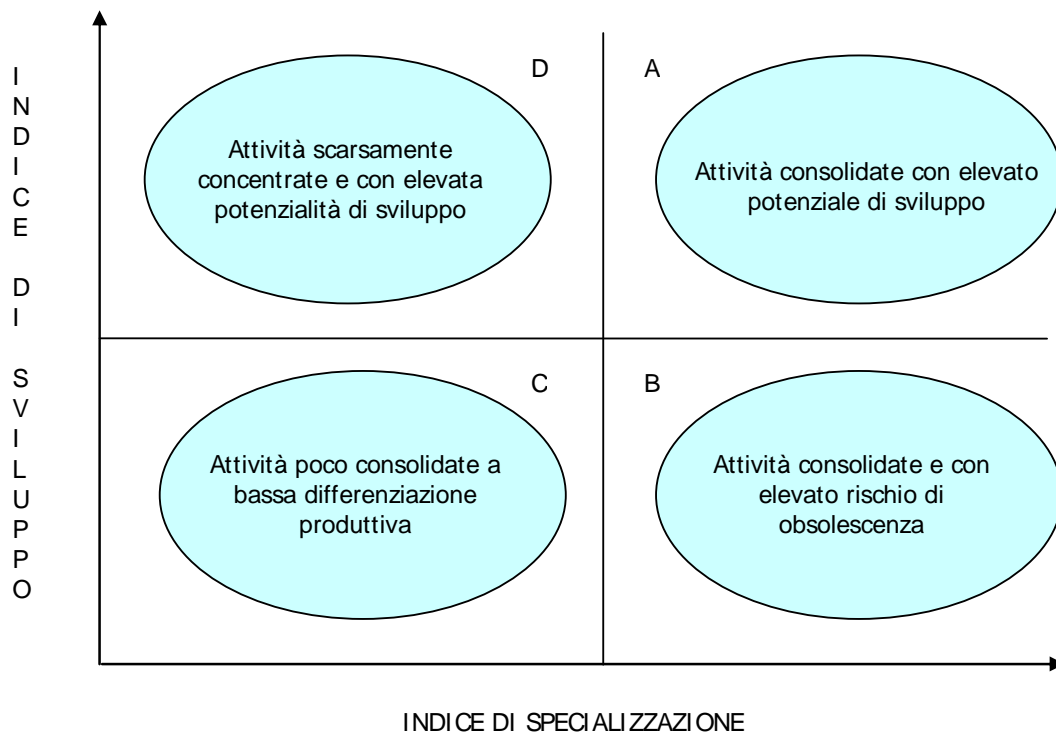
INDICE DI SVILUPPO

D

Attività scarsamente concentrate e con elevata potenzialità di sviluppo

A

Attività consolidate con elevato potenziale di sviluppo

C

Attività poco consolidate a bassa differenziazione produttiva

B

Attività consolidate e con elevato rischio di obsolescenza

INDICE DI SPECIALIZZAZIONE